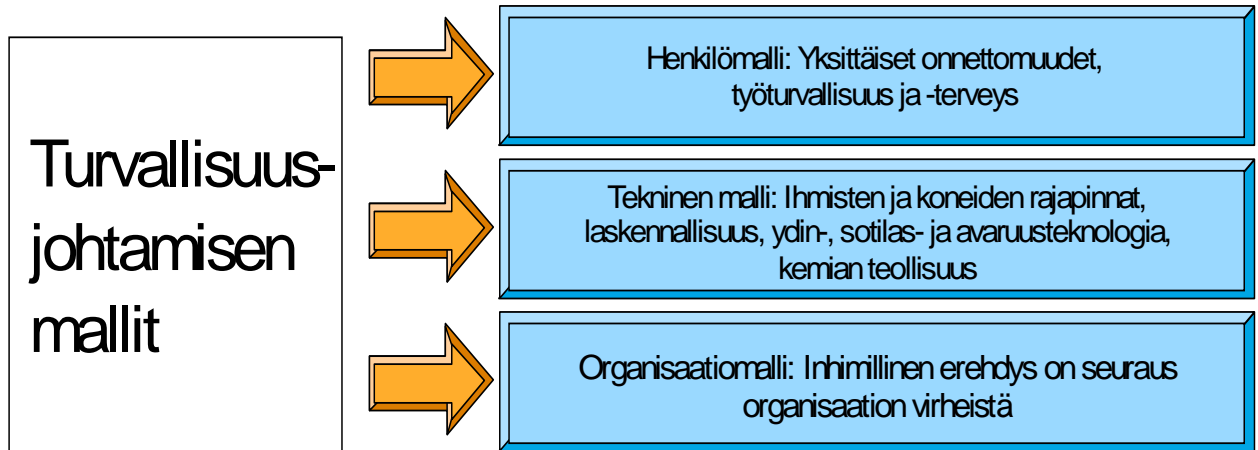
Turvallisuus-
johtamisen
mallit

Henkilömalli: Yksittäiset onnettomuudet, työturvallisuus ja -terveys

Tekninen malli: Ihmisten ja koneiden rajapinnat, laskennallisuus, ydin-, sotilas- ja avaruusteknologia, kemian teollisuus

Organisaatiomalli: Inhimillinen erehdys on seuraus organisaation virheistä